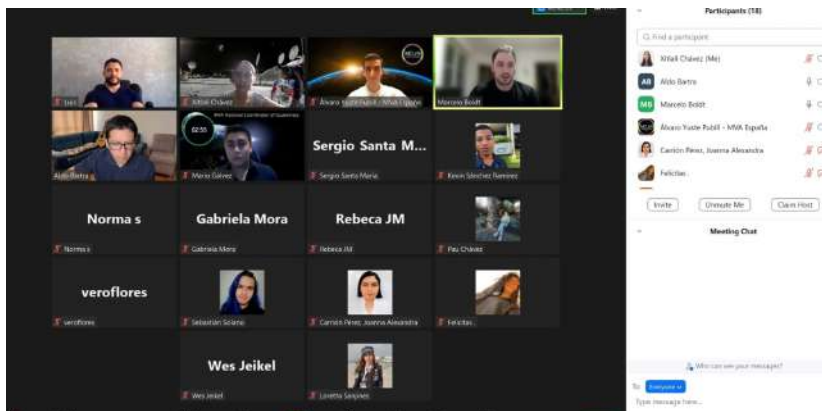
Participants (18)

Find a participant

Xitlali Chávez (Me)

Aldo Barba

Marcelo Boldt

Álvaro Yuste Pubill - MVA España

Carrión Pérez, Joanna Alexandra

Felicitas

Invite

Unmute Me

Claim Host

Meeting Chat

Who can see your messages?

To: Everyone

Type message here...

Luis

Xitlali Chávez

Álvaro Yuste Pubill - MVA España

Marcelo Boldt

Aldo Barba

Mario Gálvez

Sergio Santa M...

Sergio Santa María

Kevin Sánchez Ramírez

Norma s

Norma s

Gabriela Mora

Gabriela Mora

Rebeca JM

Rebeca JM

Pau Chávez

veroflores

veroflores

Sebastián Solano

Carrión Pérez, Joanna Alexandra

Felicitas

Wes Jeikel

Wes Jeikel

Loretta Sanjines